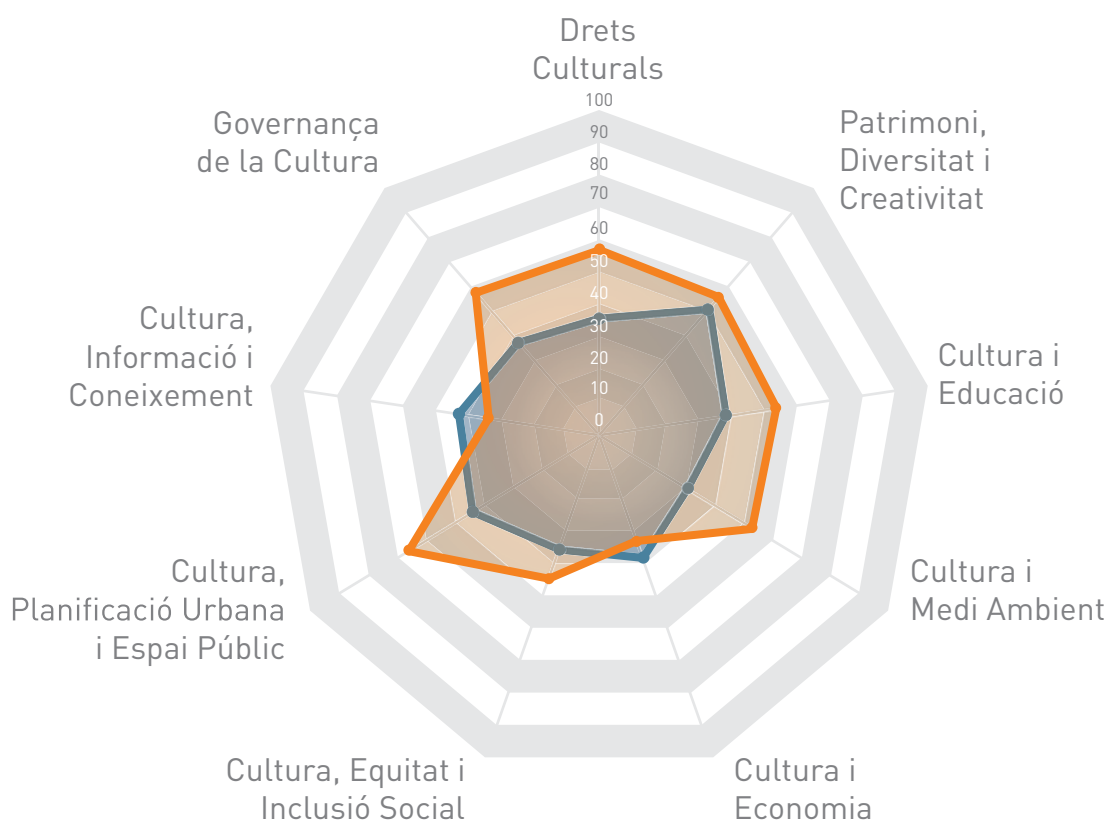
Drets Culturals

100
90
80
70
60
50
40
30
20
10
0

Patrimoni, Diversitat i Creativitat

Cultura i Educació

Cultura i Medi Ambient

Cultura i Economia

Cultura, Equitat i Inclusió Social

Cultura, Planificació Urbana i Espai Públic

Cultura, Informació i Coneixement

Governança de la Cultura